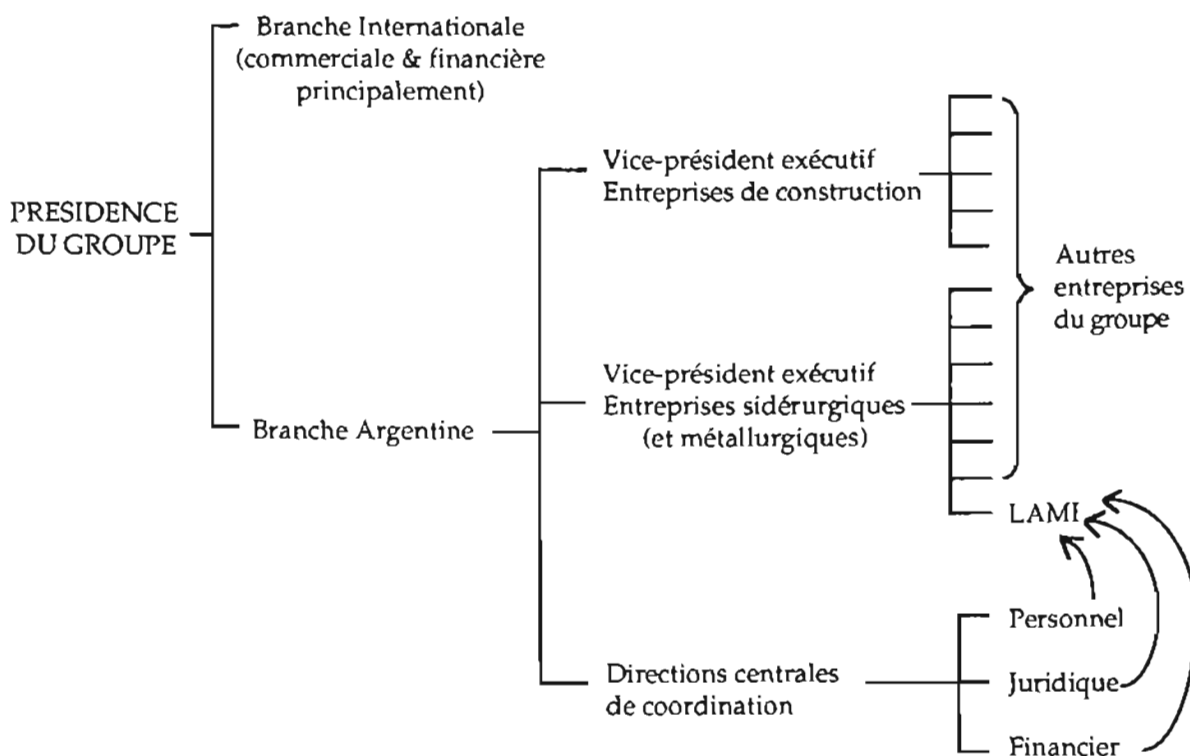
Branche Internationale (commerciale & financière principalement)

PRESIDENCE DU GROUPE

Branche Argentine

Vice-président exécutif Entreprises de construction

Vice-président exécutif Entreprises sidérurgiques (et métallurgiques)

Autres entreprises du groupe

LAMI

Directions centrales de coordination

Personnel

Juridique

Financier